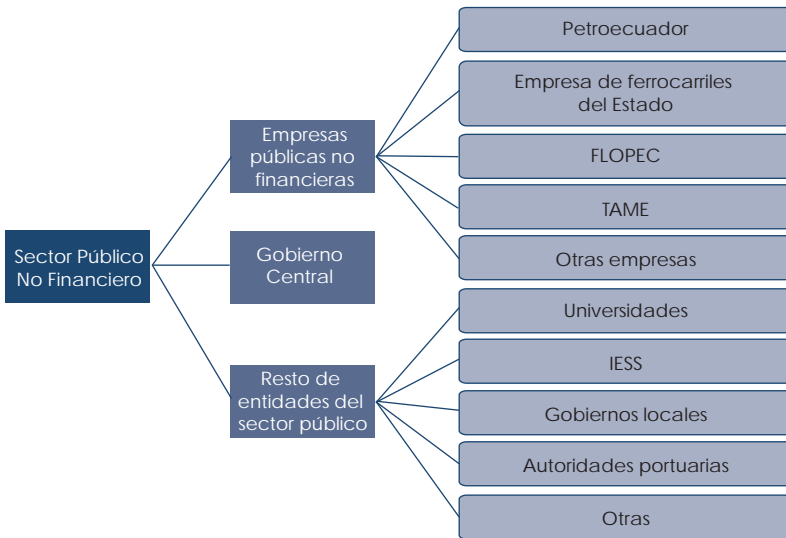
Sector Público No Financiero

Empresas públicas no financieras

Petroecuador

Empresa de ferrocarriles del Estado

FLOPEC

TAME

Otras empresas

Gobierno Central

Resto de entidades del sector público

Universidades

IESS

Gobiernos locales

Autoridades portuarias

Otras